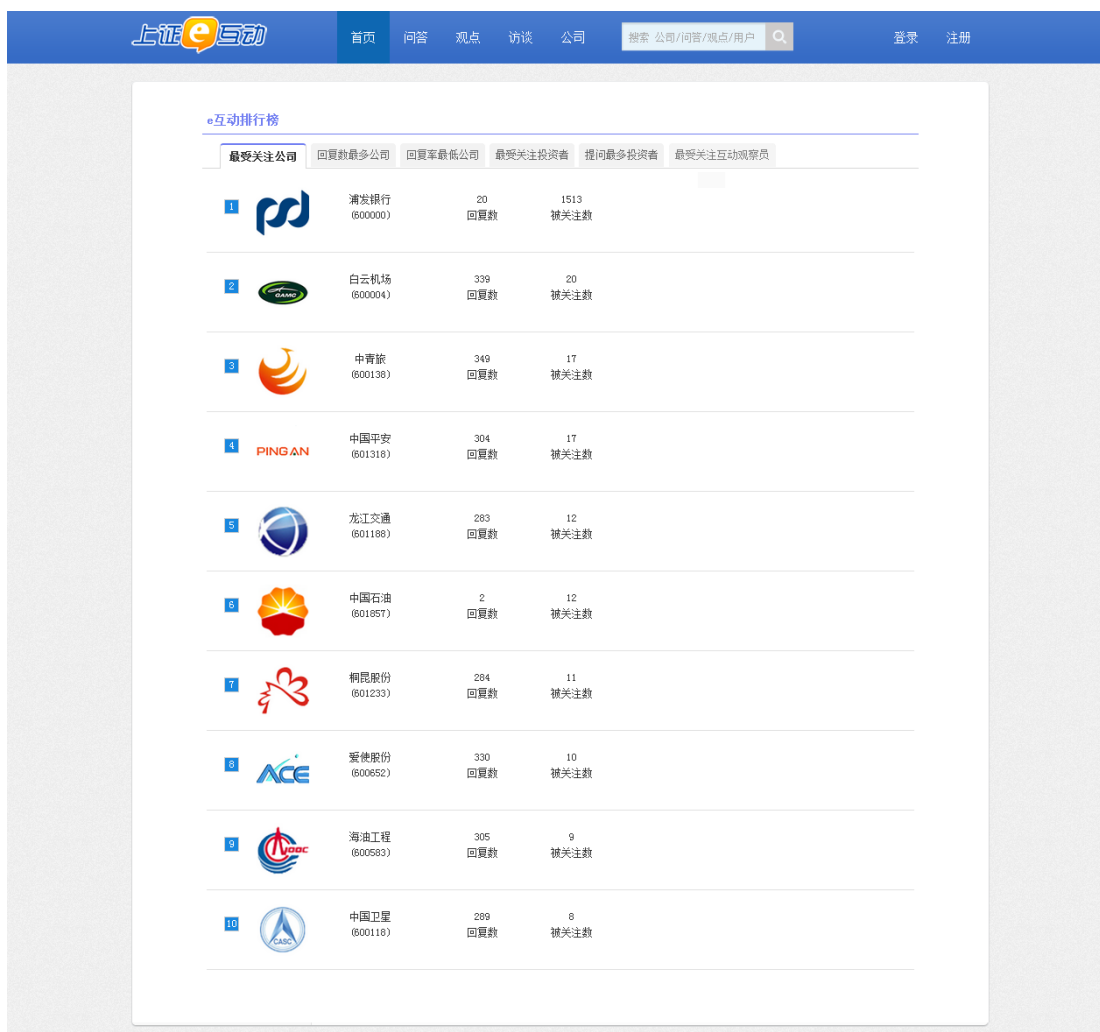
上证e互动

首页 问答 观点 访谈 公司

搜索 公司/问答/观点/用户

登录 注册

e互动排行榜

最受关注公司 回复数最多公司 回复率最低公司 最受关注投资者 提问最多投资者 最受关注互动观察员

| | | | | |
|---|---|---|---|---|
| 1 | | 浦发银行 (600000) | 20 回复数 | 1513 被关注数 |
| 2 | GAMC | 白云机场 (600004) | 339 回复数 | 20 被关注数 |
| 3 | | 中青旅 (600138) | 349 回复数 | 17 被关注数 |
| 4 | PINGAN | 中国平安 (601318) | 304 回复数 | 17 被关注数 |
| 5 | | 龙江交通 (601188) | 283 回复数 | 12 被关注数 |
| 6 | | 中国石油 (601857) | 2 回复数 | 12 被关注数 |
| 7 | | 桐昆股份 (601233) | 284 回复数 | 11 被关注数 |
| 8 | ACE | 爱使股份 (600652) | 330 回复数 | 10 被关注数 |
| 9 | COOEC | 海油工程 (600583) | 305 回复数 | 9 被关注数 |
| 10 | CASC | 中国卫星 (600118) | 289 回复数 | 8 被关注数 |